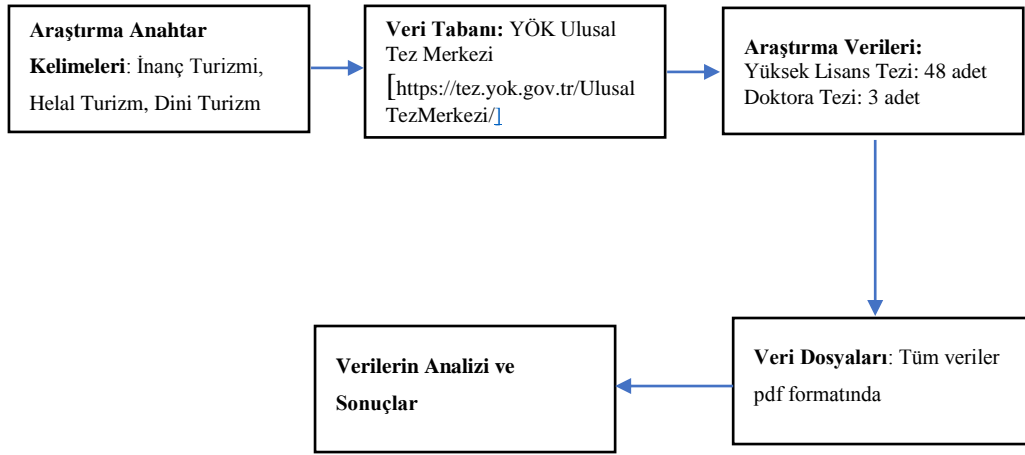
**Araştırma Anahtar Kelimeleri**: İnanç Turizmi, Helal Turizm, Dini Turizm

**Veri Tabanı:** YÖK Ulusal Tez Merkezi [https://tez.yok.gov.tr/UlusalTezMerkezi/]

**Araştırma Verileri:**
Yüksek Lisans Tezi: 48 adet
Doktora Tezi: 3 adet

**Veri Dosyaları**: Tüm veriler pdf formatında

**Verilerin Analizi ve Sonuçlar**